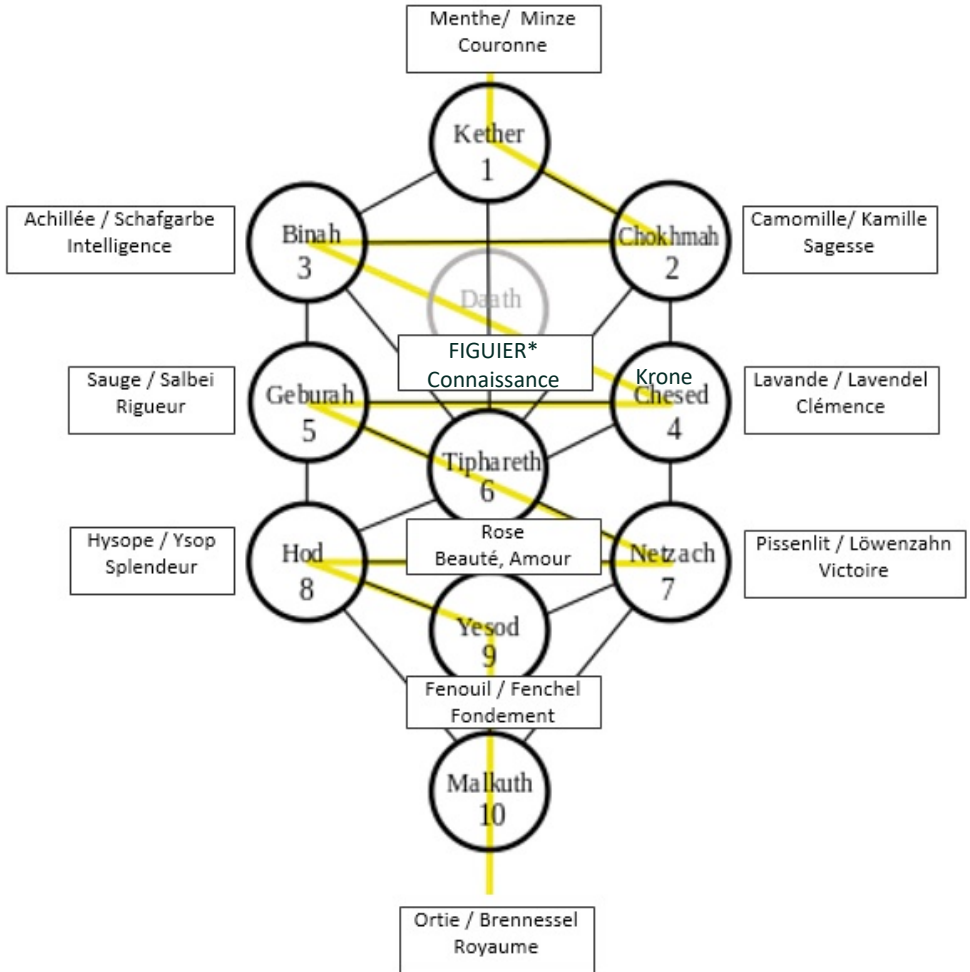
Menthe/ Minze
Couronne

Kether
1

Achillée / Schafgarbe
Intelligence

Binah
3

Chokhmah
2

Camomille/ Kamille
Sagesse

Daath

FIGUIER*
Connaissance

Sauge / Salbei
Rigueur

Geburah
5

Krone
Chesed
4

Lavande / Lavendel
Clémence

Tiphareth
6

Hysope / Ysop
Splendeur

Hod
8

Rose
Beauté, Amour

Netzach
7

Pissenlit / Löwenzahn
Victoire

Yesod
9

Fenouil / Fenchel
Fondement

Malkuth
10

Ortie / Brennessel
Royaume